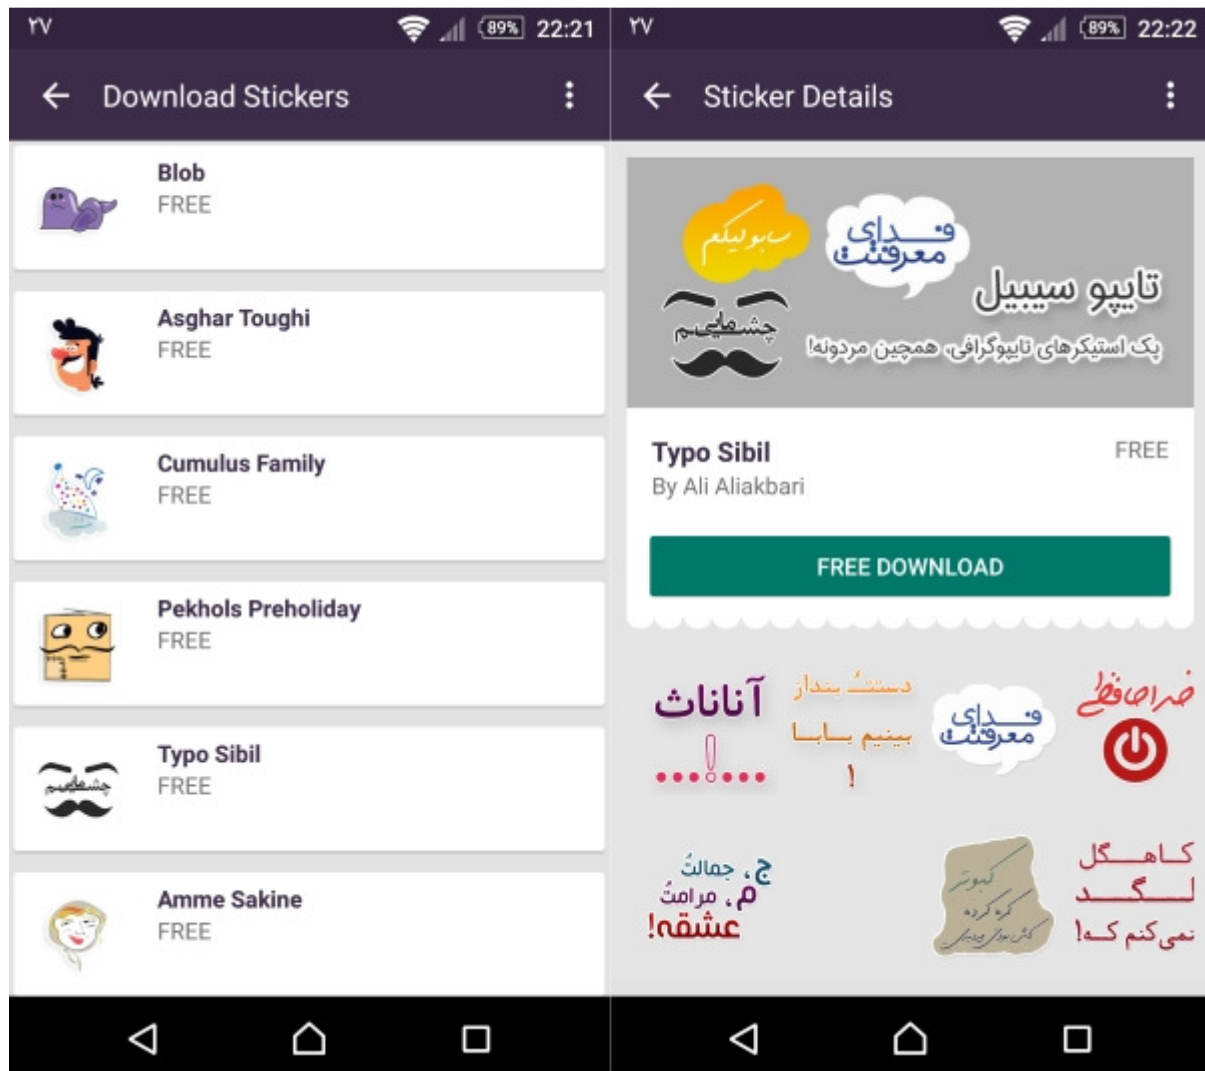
۲۷ 89% 22:21

Download Stickers

Blob
FREE

Asghar Toughi
FREE

Cumulus Family
FREE

Pekhols Preholiday
FREE

Typo Sibil
FREE

Amme Sakine
FREE

۲۷ 89% 22:22

Sticker Details

سابولیکم
فدای معرفتت
تایپو سیبیل
چشمامیم
پک استیکرهای تایپوگرافی، همچین مردونه!

Typo Sibil
By Ali Aliakbari
FREE

FREE DOWNLOAD

آناناث
!
دستت بنداز بینیم بابا !
فدای معرفتت
ضراصافظی

ج، جمالت م، مرامت عشقه!
کبوتر کره کرده کش بودی بینیم
کاهگل لگد نمی‌کنم که!